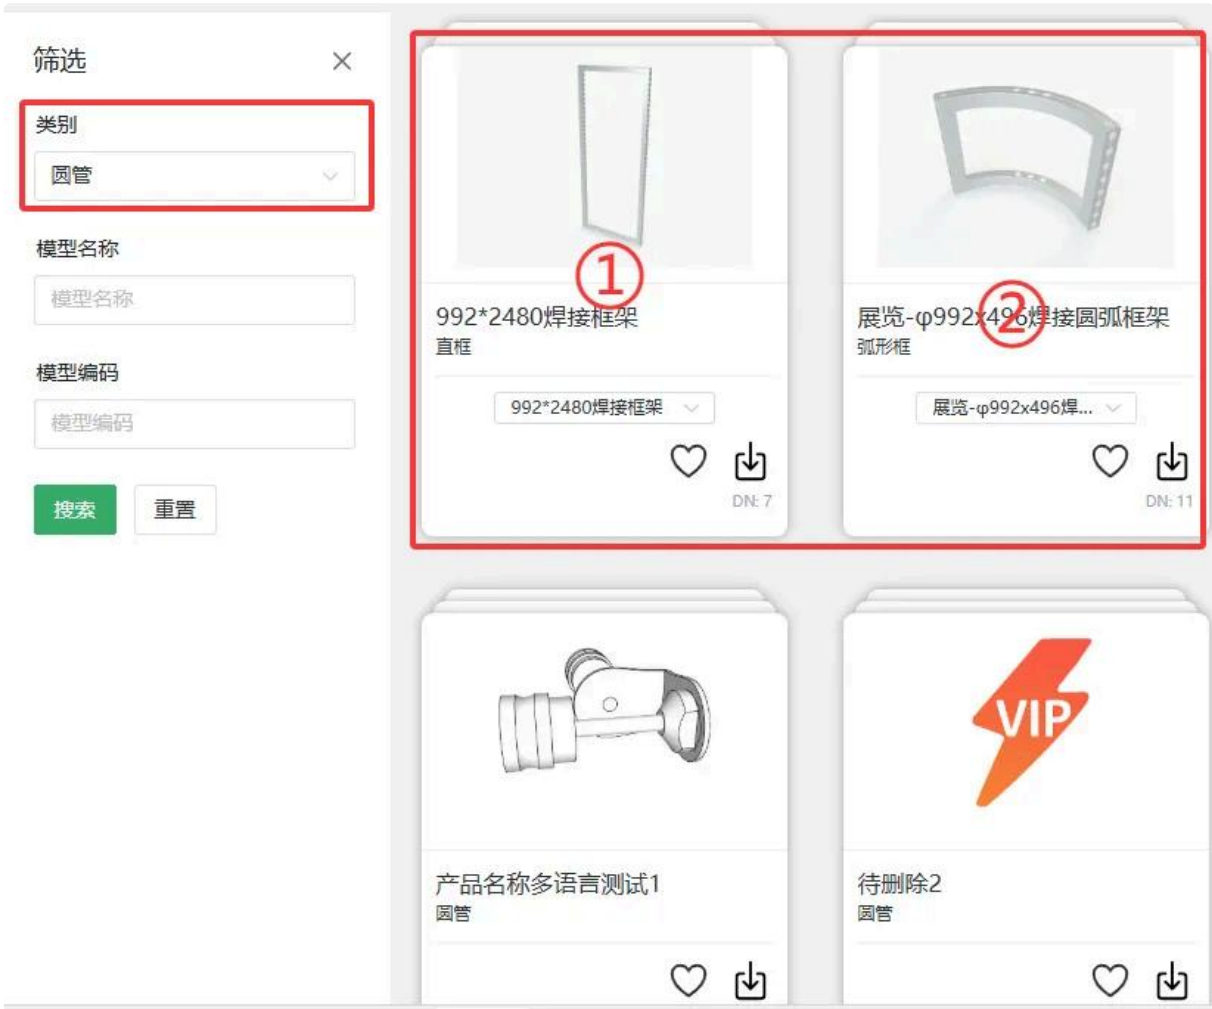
筛选

类别

圆管

模型名称

模型名称

模型编码

模型编码

搜索 重置

①

992*2480焊接框架
直框

992*2480焊接框架

DN: 7

②

展览-φ992x496焊接圆弧框架
弧形框

展览-φ992x496焊...

DN: 11

产品名称多语言测试1
圆管

VIP

待删除2
圆管